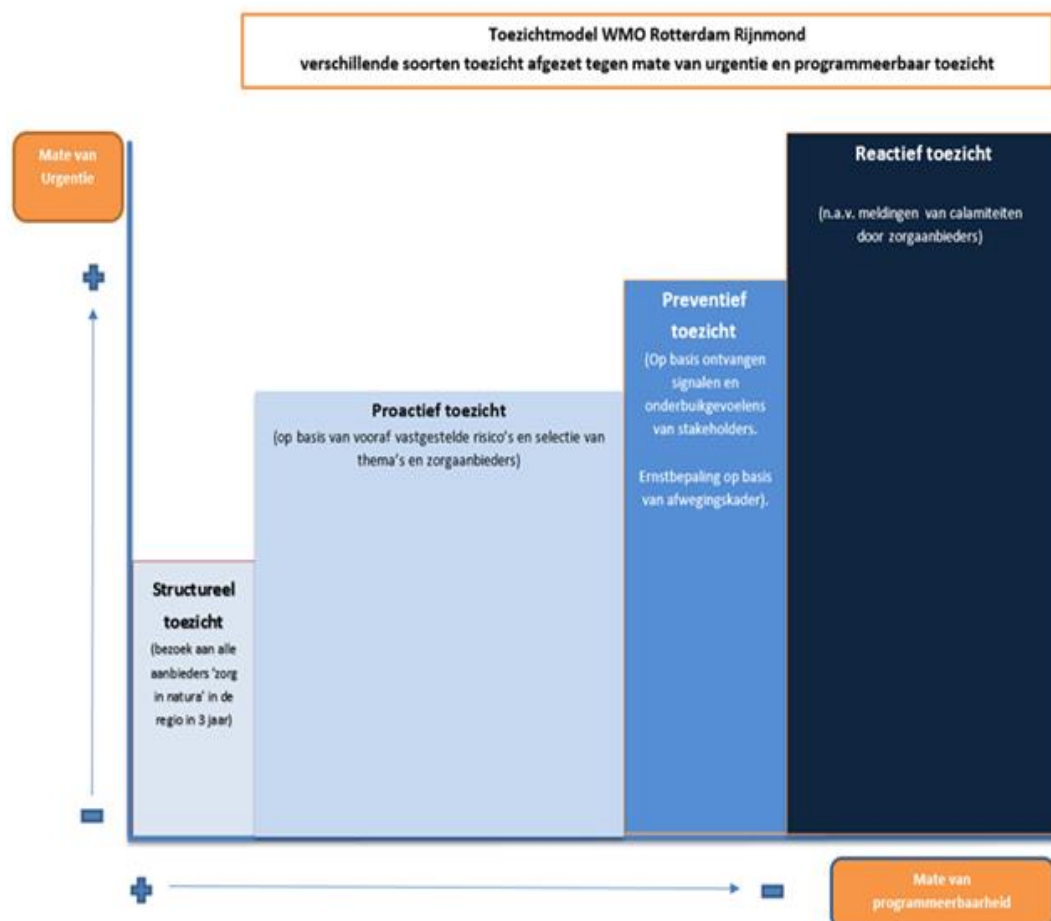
Toezichtmodel WMO Rotterdam Rijnmond
verschillende soorten toezicht afgezet tegen mate van urgentie en programmeerbaar toezicht

Mate van Urgentie

+

−

Structureel toezicht
(bezoek aan alle aanbieders 'zorg in natura' in de regio in 3 jaar)

Proactief toezicht
(op basis van vooraf vastgestelde risico's en selectie van thema's en zorgaanbieders)

Preventief toezicht
(Op basis ontvangen signalen en onderbuikgevoelens van stakeholders.

Ernstbepaling op basis van afwegingskader).

Reactief toezicht
(n.a.v. meldingen van calamiteiten door zorgaanbieders)

+

−

Mate van programmeerbaarheid